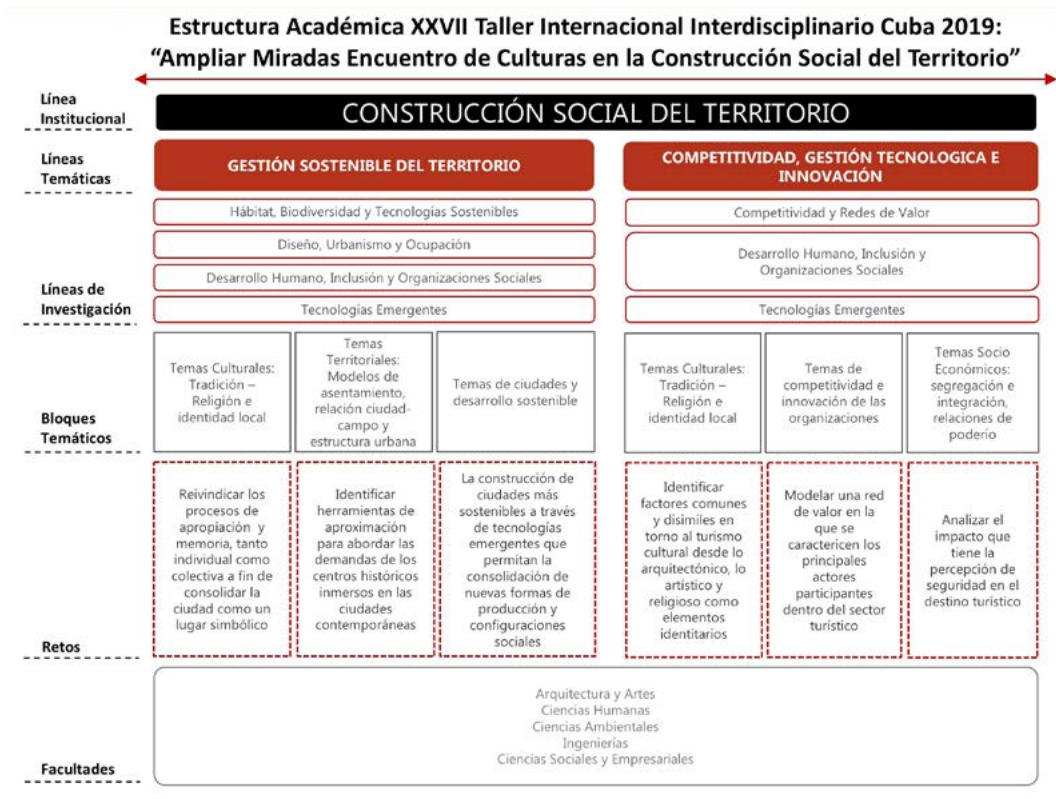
Estructura Académica XXVII Taller Internacional Interdisciplinario Cuba 2019:
“Ampliar Miradas Encuentro de Culturas en la Construcción Social del Territorio”

Línea Institucional

CONSTRUCCIÓN SOCIAL DEL TERRITORIO

Líneas Temáticas

GESTIÓN SOSTENIBLE DEL TERRITORIO

COMPETITIVIDAD, GESTIÓN TECNOLOGICA E INNOVACIÓN

Líneas de Investigación

Hábitat, Biodiversidad y Tecnologías Sostenibles

Diseño, Urbanismo y Ocupación

Desarrollo Humano, Inclusión y Organizaciones Sociales

Tecnologías Emergentes

Competitividad y Redes de Valor

Desarrollo Humano, Inclusión y Organizaciones Sociales

Tecnologías Emergentes

Bloques Temáticos

Temas Culturales: Tradición – Religión e identidad local

Temas Territoriales: Modelos de asentamiento, relación ciudad-campo y estructura urbana

Temas de ciudades y desarrollo sostenible

Temas Culturales: Tradición – Religión e identidad local

Temas de competitividad e innovación de las organizaciones

Temas Socio Económicos: segregación e integración, relaciones de poderio

Retos

Reivindicar los procesos de apropiación y memoria, tanto individual como colectiva a fin de consolidar la ciudad como un lugar simbólico

Identificar herramientas de aproximación para abordar las demandas de los centros históricos inmersos en las ciudades contemporáneas

La construcción de ciudades más sostenibles a través de tecnologías emergentes que permitan la consolidación de nuevas formas de producción y configuraciones sociales

Identificar factores comunes y disímiles en torno al turismo cultural desde lo arquitectónico, lo artístico y religioso como elementos identitarios

Modelar una red de valor en la que se caractericen los principales actores participantes dentro del sector turístico

Analizar el impacto que tiene la percepción de seguridad en el destino turístico

Facultades

Arquitectura y Artes
Ciencias Humanas
Ciencias Ambientales
Ingenierías
Ciencias Sociales y Empresariales